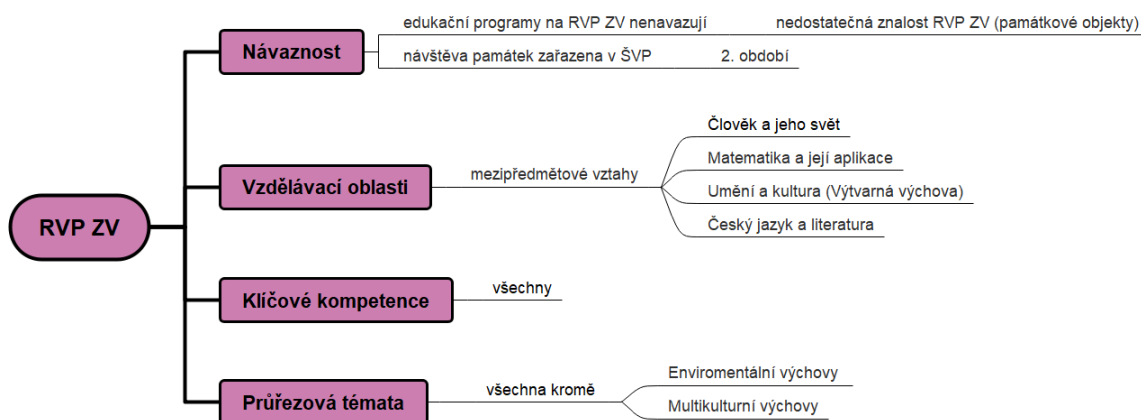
RVP ZV

Návaznost

edukační programy na RVP ZV nenavazují

nedostatečná znalost RVP ZV (památkové objekty)

návštěva památek zařazena v ŠVP

2. období

Vzdělávací oblasti

mezipředmětové vztahy

Člověk a jeho svět

Matematika a její aplikace

Umění a kultura (Výtvarná výchova)

Český jazyk a literatura

Klíčové kompetence

všechny

Průřezová témata

všechna kromě

Enviromentální výchovy

Multikulturní výchovy